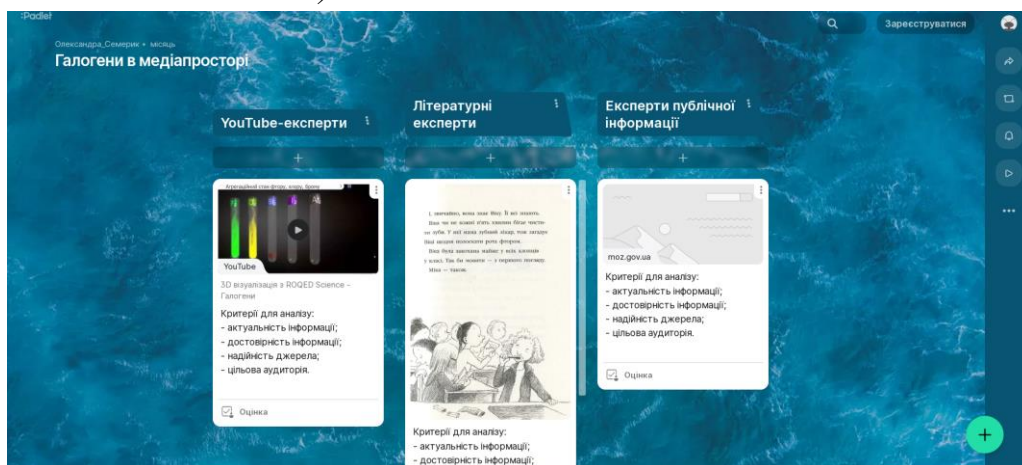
Padlet
Олександра_Семерик • місяць
Галогени в медіапросторі

Зареєструватися

YouTube-експерти

Агресивний стан фтору, хлору, брому
YouTube
3D візуалізація з ROQED Science - Галогени
Критерії для аналізу:
- актуальність інформації;
- достовірність інформації;
- надійність джерела;
- цільова аудиторія.
Оцінка

Літературні експерти

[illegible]
Критерії для аналізу:
- актуальність інформації;
- достовірність інформації;

Експерти публічної інформації

moz.gov.ua
Критерії для аналізу:
- актуальність інформації;
- достовірність інформації;
- надійність джерела;
- цільова аудиторія.
Оцінка

+